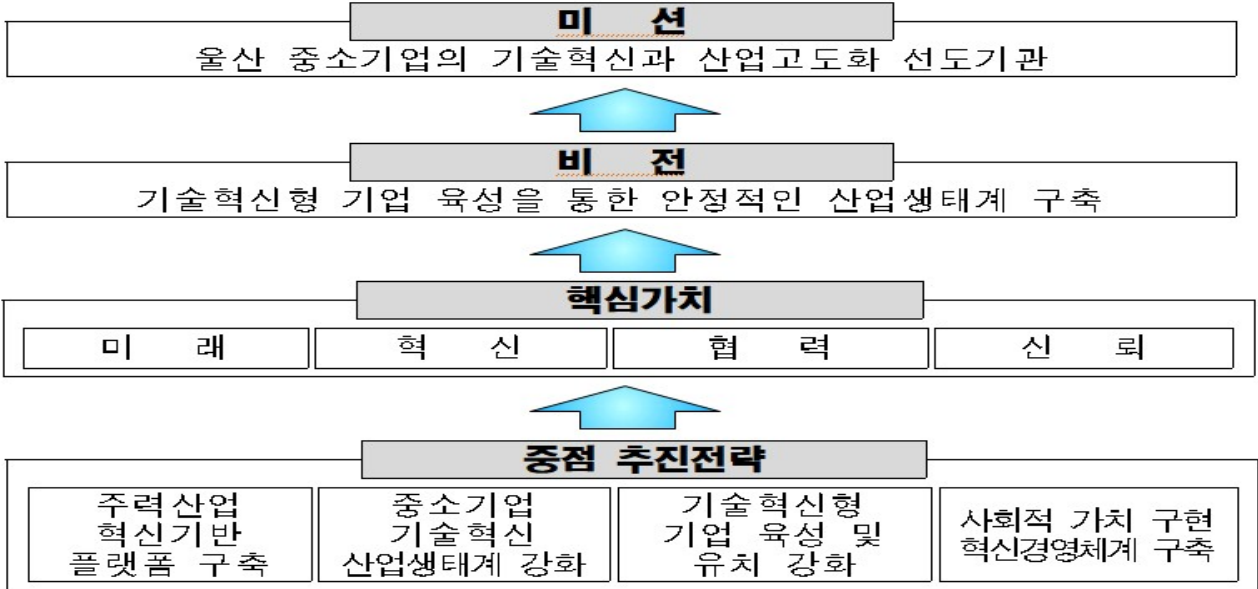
미 션
울산 중소기업의 기술혁신과 산업고도화 선도기관

비 전
기술혁신형 기업 육성을 통한 안정적인 산업생태계 구축

핵심가치

| 미 래 | 혁 신 | 협 력 | 신 뢰 |
|---|---|---|---|

중점 추진전략

| 주력산업 혁신기반 플랫폼 구축 | 중소기업 기술혁신 산업생태계 강화 | 기술혁신형 기업 육성 및 유치 강화 | 사회적 가치 구현 혁신경영체계 구축 |
|---|---|---|---|